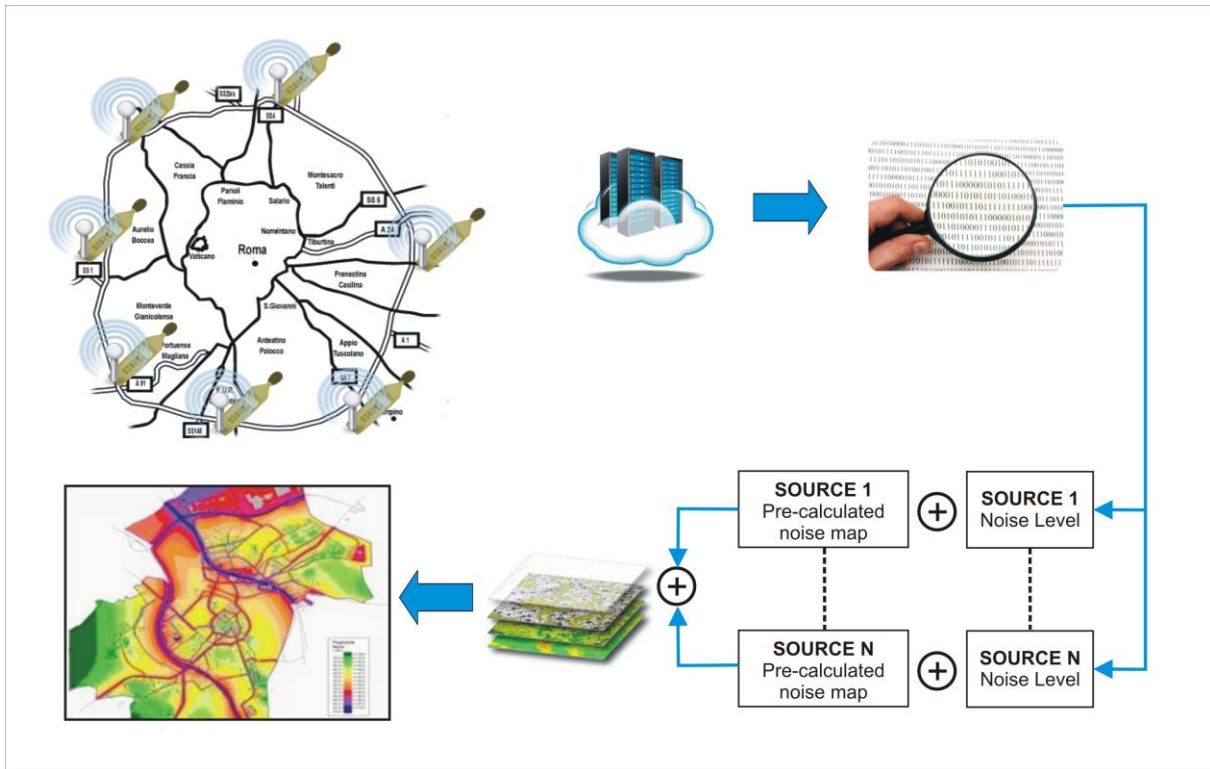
SS2bis
SS4
Cassia Francia
Parioli Flaminio
Salario
Montesacro Talenti
SS 5
Nomentano
A 24
Tiburtina
Aurelio Boccea
Vaticano
Roma
SS1
Prenestina Casilina
S.Giovanni
Monteverde Gianicolense
Portuense Magliana
Ardeatina Palocco
Appio Tuscolano
A 1
A 91
E.U.R.
SS 7
SS148
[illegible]pino

SOURCE 1
Pre-calculated noise map

SOURCE 1
Noise Level

SOURCE N
Pre-calculated noise map

SOURCE N
Noise Level